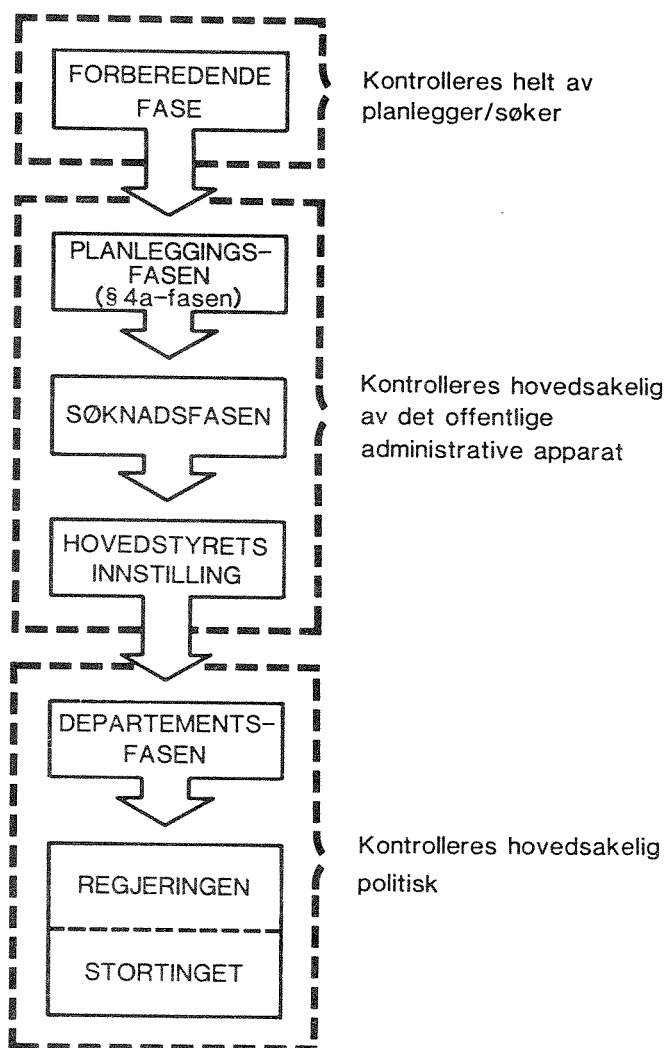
FORBEREDENDE FASE

Kontrolleres helt av planlegger/søker

PLANLEGGINGS-FASEN (§ 4a-fasen)

SØKNADSFASEN

HOVEDSTYRETS INNSTILLING

Kontrolleres hovedsakelig av det offentlige administrative apparat

DEPARTEMENTS-FASEN

REGJERINGEN

STORTINGET

Kontrolleres hovedsakelig politisk